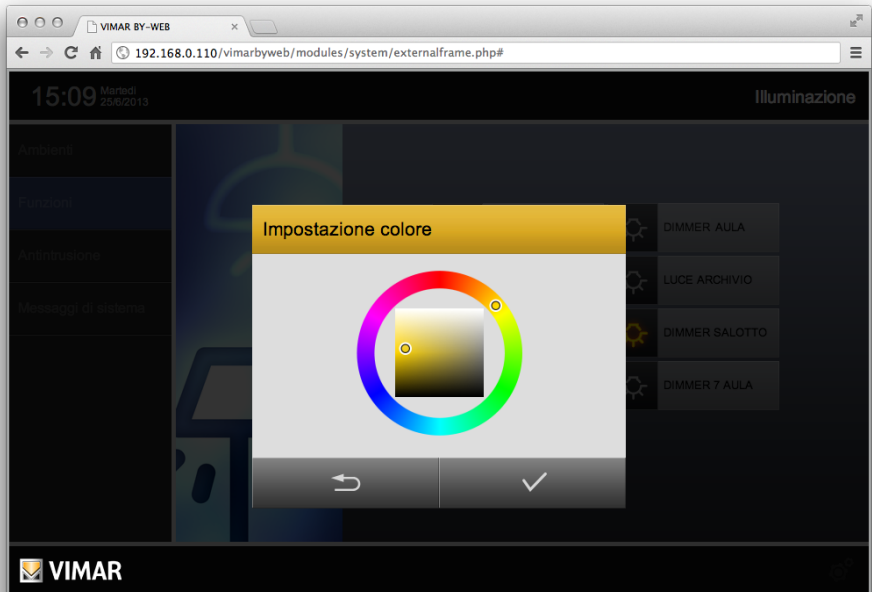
VIMAR BY-WEB

192.168.0.110/vimarbyweb/modules/system/externalframe.php#

15:09 Martedì 25/6/2013

Illuminazione

Ambienti

Funzioni

Antintrusione

Messaggi di sistema

Impostazione colore

DIMMER AULA

LUCE ARCHIVIO

DIMMER SALOTTO

DIMMER 7 AULA

VIMAR